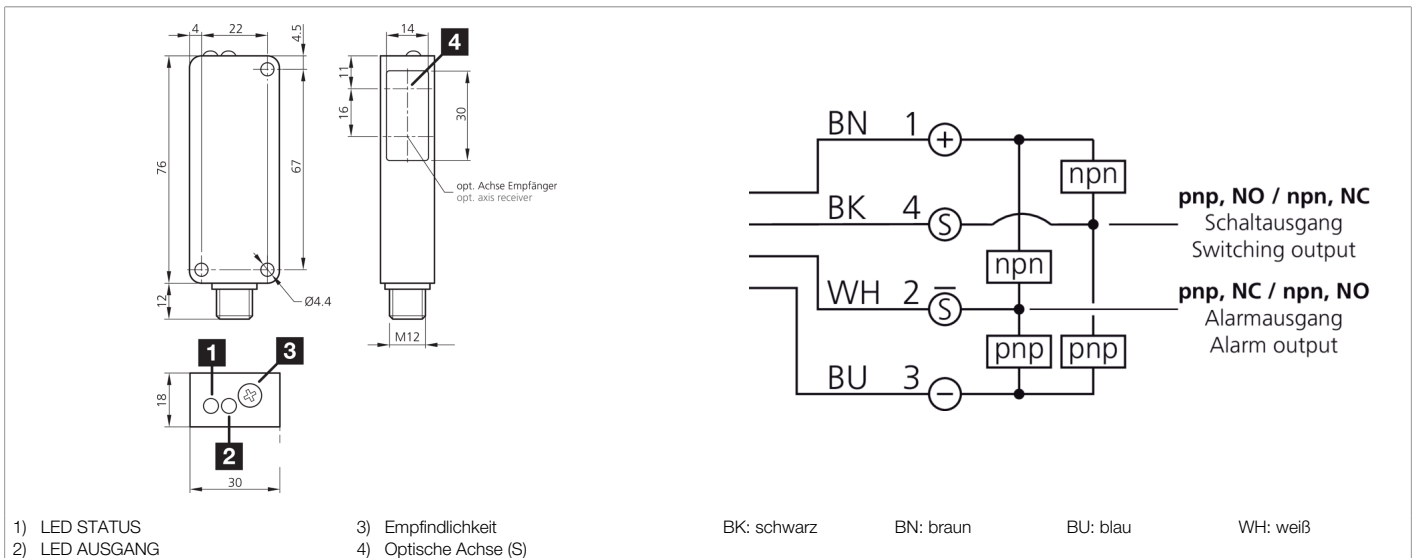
4
22
4.5
76
67
12
Ø4.4
14
4
11
16
30
opt. Achse Empfänger
opt. axis receiver
M12
1
3
18
2
30

BN 1 +
BK 4 S
WH 2 $\overline{S}$
BU 3 −
npn
npn
pnp
pnp
**pnp, NO / npn, NC**
Schaltausgang
Switching output
**pnp, NC / npn, NO**
Alarmausgang
Alarm output

1) LED STATUS
2) LED AUSGANG
3) Empfindlichkeit
4) Optische Achse (S)

BK: schwarz
BN: braun
BU: blau
WH: weiß